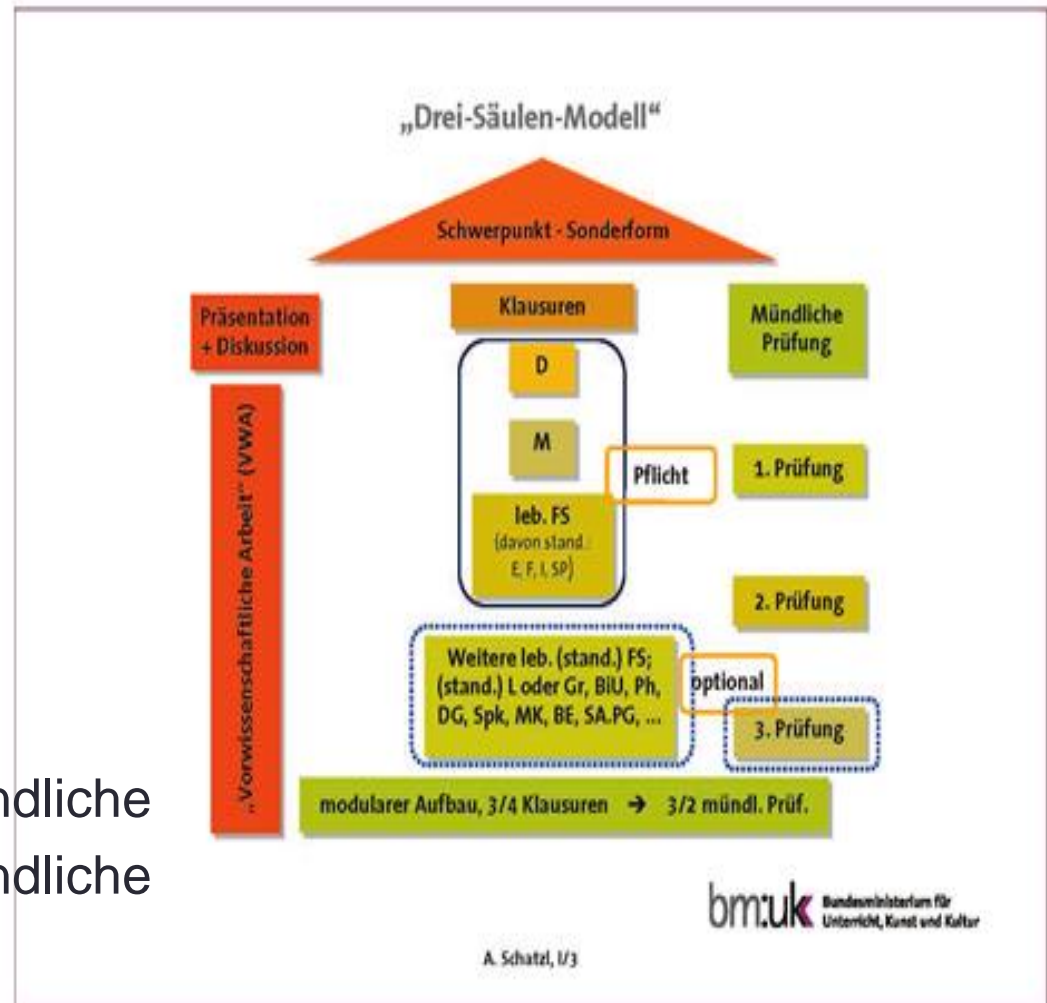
„Drei-Säulen-Modell“

Schwerpunkt - Sonderform

Präsentation + Diskussion

Klausuren

Mündliche Prüfung

„Vorwissenschaftliche Arbeit“ (VWA)

D

M

Pflicht

1. Prüfung

leb. FS (davon stand.: E, F, I, SP)

2. Prüfung

Weitere leb. (stand.) FS; (stand.) L oder Gr, BiU, Ph, DG, Spk, MK, BE, SA.PG, ...

optional

3. Prüfung

ndliche

modularer Aufbau, 3/4 Klausuren → 3/2 mündl. Prüf.

ndliche

bm:uk Bundesministerium für Unterricht, Kunst und Kultur

A. Schatzl, I/3